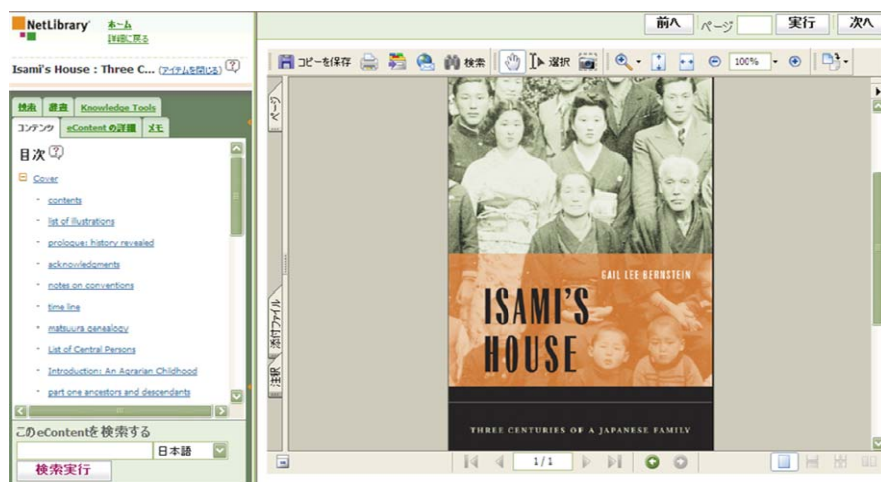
NetLibrary
ホーム
詳細に戻る

Isami's House : Three C... (アイテムを閉じる)

検索 辞書 Knowledge Tools
コンテンツ eContent の詳細 メモ

目次

Cover
contents
list of illustrations
prologue: history revealed
acknowledgments
notes on conventions
time line
matsuura genealogy
List of Central Persons
Introduction: An Agrarian Childhood
part one ancestors and descendants

このeContentを検索する
日本語
検索実行

前へ ページ 実行 次へ

コピーを保存 検索 選択 100%

ページ
添付ファイル
注釈

GAIL LEE BERNSTEIN
ISAMI'S HOUSE
THREE CENTURIES OF A JAPANESE FAMILY

1 / 1